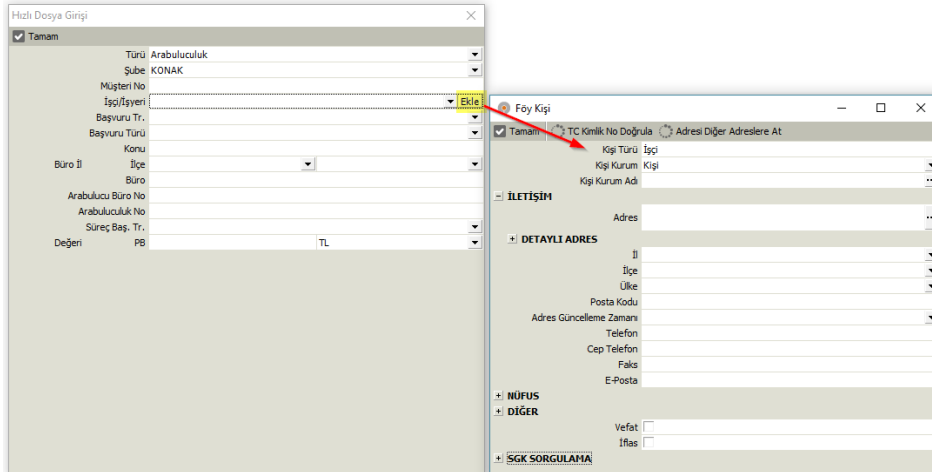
Hızlı Dosya Girişi

Tamam

Türü Arabuluculuk
Şube KONAK
Müşteri No
İşçi/İşyeri
Ekle
Başvuru Tr.
Başvuru Türü
Konu
Büro İl İlçe
Büro
Arabulucu Büro No
Arabuluculuk No
Süreç Baş. Tr.
Değeri PB TL

Föy Kişi

Tamam TC Kimlik No Doğrula Adresi Diğer Adreslere At

Kişi Türü İşçi
Kişi Kurum Kişi
Kişi Kurum Adı

İLETİŞİM
Adres

DETAYLI ADRES
İl
İlçe
Ülke
Posta Kodu
Adres Güncelleme Zamanı
Telefon
Cep Telefon
Faks
E-Posta

NÜFUS
DİĞER
Vefat
İflas
SGK SORGULAMA